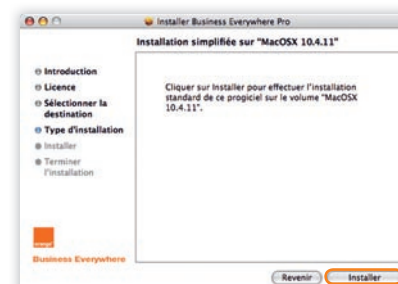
Installer Business Everywhere Pro

Installation simplifiée sur "MacOSX 10.4.11"

Introduction
Licence
Sélectionner la destination
Type d'installation
Installer
Terminer l'installation

Cliquer sur Installer pour effectuer l'installation standard de ce progiciel sur le volume "MacOSX 10.4.11".

orange
Business Everywhere

Revenir
Installer